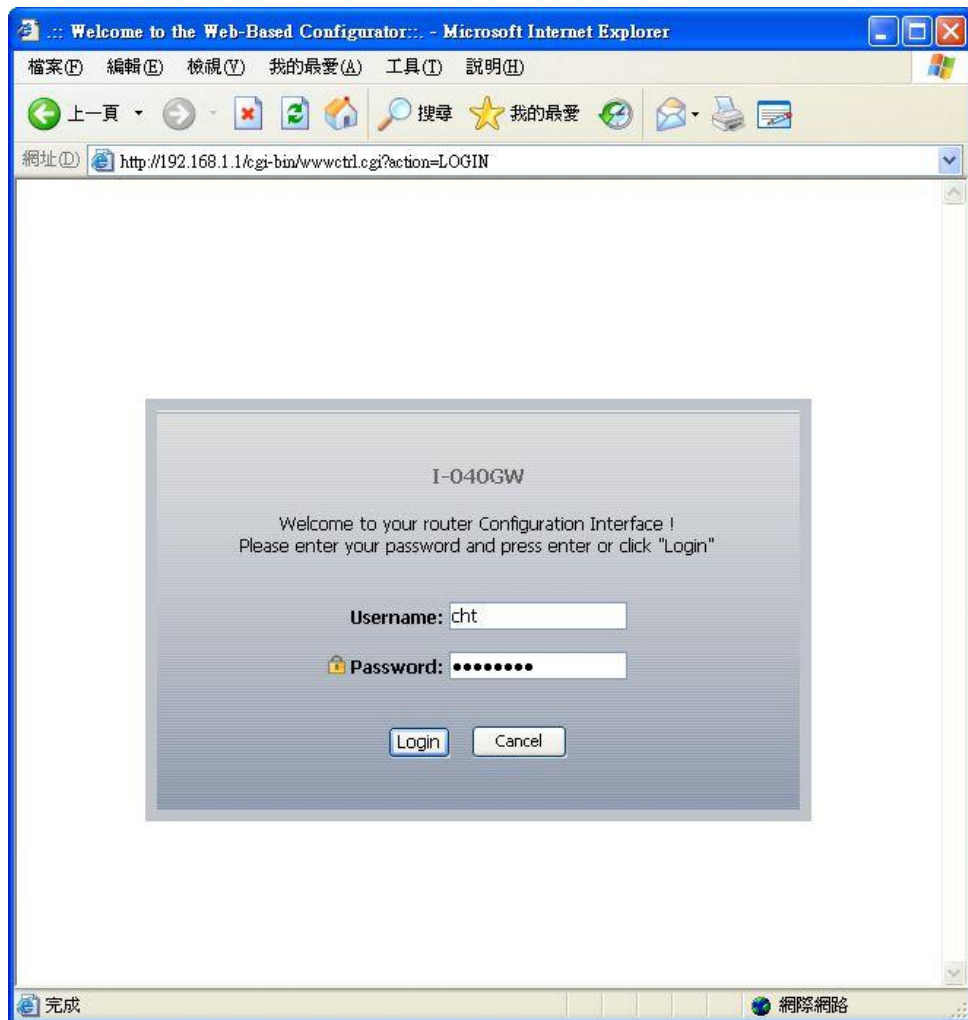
.:: Welcome to the Web-Based Configurator::. - Microsoft Internet Explorer

檔案(F) 編輯(E) 檢視(V) 我的最愛(A) 工具(T) 說明(H)

上一頁 搜尋 我的最愛

網址(D) http://192.168.1.1/cgi-bin/wwwctrl.cgi?action=LOGIN

I-040GW

Welcome to your router Configuration Interface !
Please enter your password and press enter or click "Login"

Username: cht

Password: ••••••••

Login Cancel

完成 網際網路